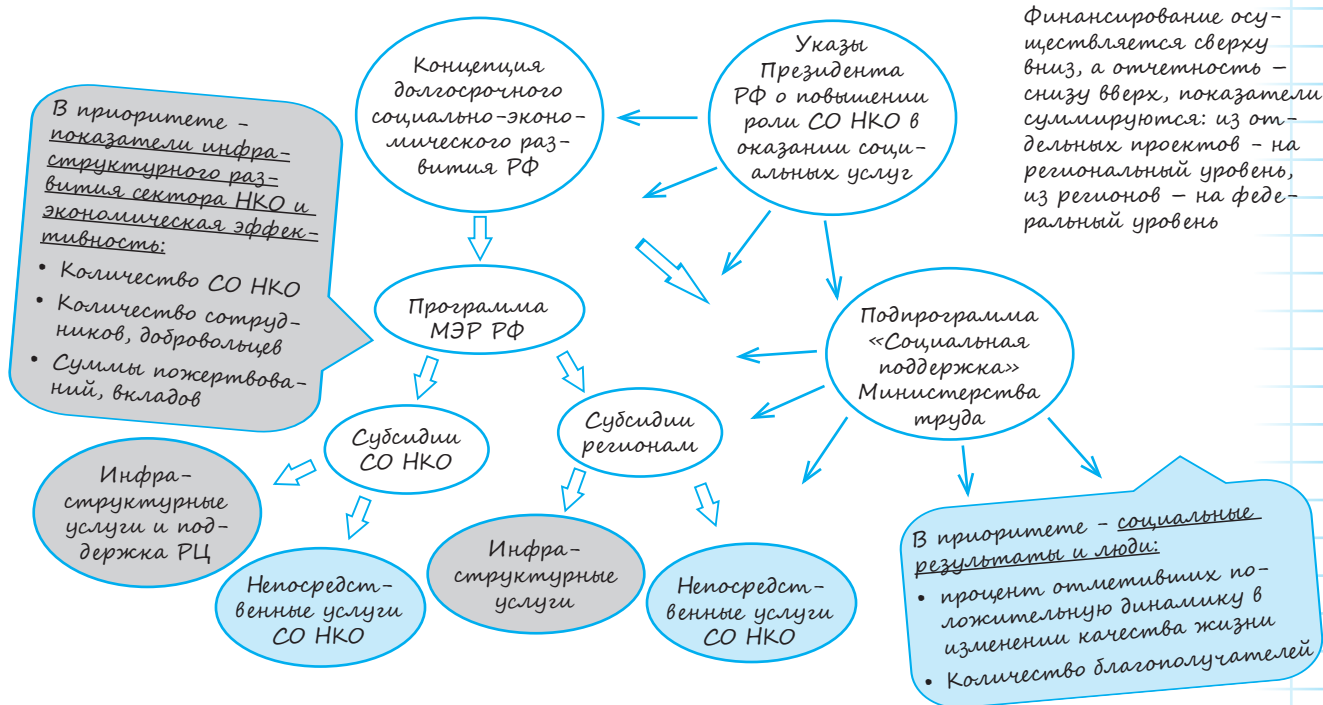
В приоритете – показатели инфраструктурного развития сектора НКО и экономическая эффективность:
• Количество СО НКО
• Количество сотрудников, добровольцев
• Суммы пожертвований, вкладов

Концепция долгосрочного социально-экономического развития РФ

Указы Президента РФ о повышении роли СО НКО в оказании социальных услуг

Финансирование осуществляется сверху вниз, а отчетность – снизу вверх, показатели суммируются: из отдельных проектов – на региональный уровень, из регионов – на федеральный уровень

Программа МЭР РФ

Подпрограмма «Социальная поддержка» Министерства труда

Субсидии СО НКО

Субсидии регионам

Инфраструктурные услуги и поддержка РЦ

Непосредственные услуги СО НКО

Инфраструктурные услуги

Непосредственные услуги СО НКО

В приоритете – социальные результаты и люди:
• процент отметивших положительную динамику в изменении качества жизни
• Количество благополучателей